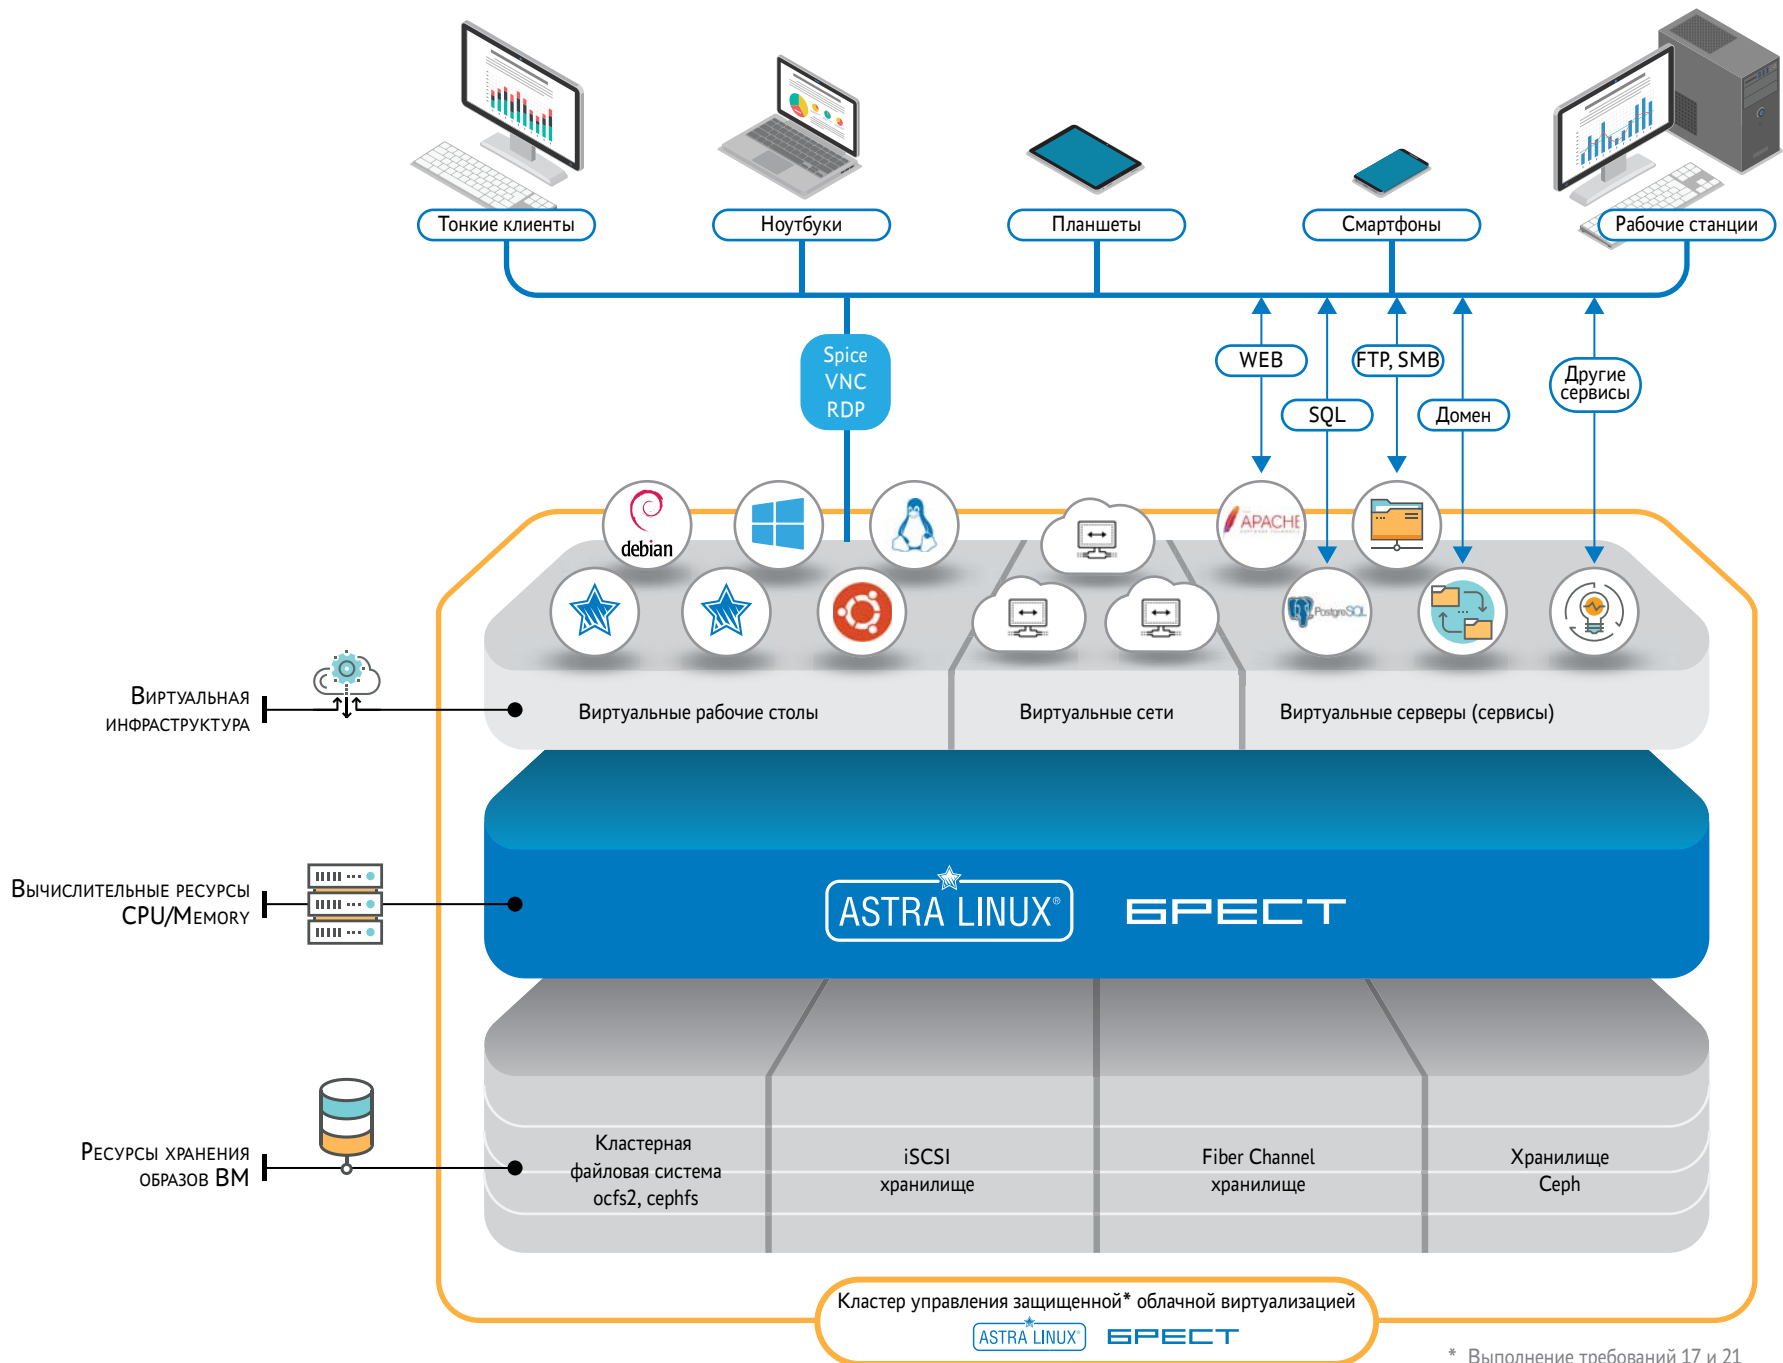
Тонкие клиенты

Ноутбуки

Планшеты

Смартфоны

Рабочие станции

Spice
VNC
RDP

WEB

FTP, SMB

SQL

Домен

Другие сервисы

debian

APACHE

PostgreSQL

Виртуальная инфраструктура

Виртуальные рабочие столы

Виртуальные сети

Виртуальные серверы (сервисы)

Вычислительные ресурсы CPU/Memory

ASTRA LINUX®

БРЕСТ

Ресурсы хранения образов ВМ

Кластерная файловая система ocfs2, cephfs

iSCSI хранилище

Fiber Channel хранилище

Хранилище Ceph

Кластер управления защищенной* облачной виртуализацией

ASTRA LINUX®

БРЕСТ

* Выполнение требований 17 и 21